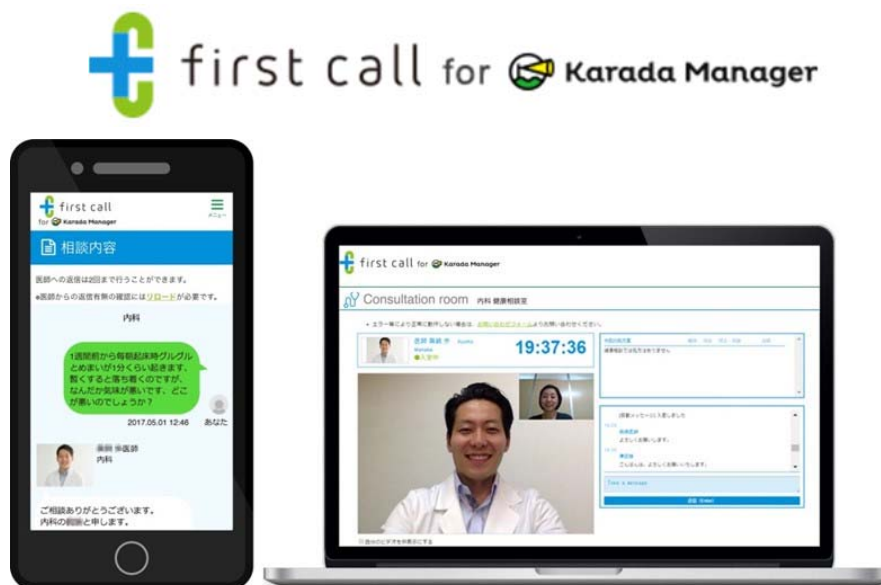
first call for Karada Manager

first call for Karada Manager

メニュー

相談内容

医師への返信は2回まで行うことができます。

※医師からの返信有無の確認にはリロードが必要です。

内科

1週間前から毎朝起床時グルグルとめまいが1分くらい起きます。暫くすると落ち着くのですが、なんだか気味が悪いです。どこが悪いのでしょうか？

あなた

2017.05.01 12:46

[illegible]医師
内科

ご相談ありがとうございます。
内科の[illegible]と申します。

first call for Karada Manager

Consultation room 内科 健康相談室

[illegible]

19:37:36

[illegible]

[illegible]